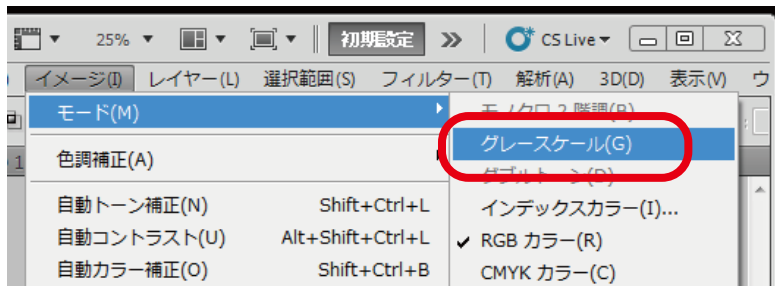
25% 初期設定 CS Live

イメージ(I) レイヤー(L) 選択範囲(S) フィルター(T) 解析(A) 3D(D) 表示(V) ウ

モード(M)
色調補正(A)
自動トーン補正(N) Shift+Ctrl+L
自動コントラスト(U) Alt+Shift+Ctrl+L
自動カラー補正(O) Shift+Ctrl+B

モノクロ 2 階調(B)
グレースケール(G)
ダブルトーン(D)
インデックスカラー(I)...
RGB カラー(R)
CMYK カラー(C)